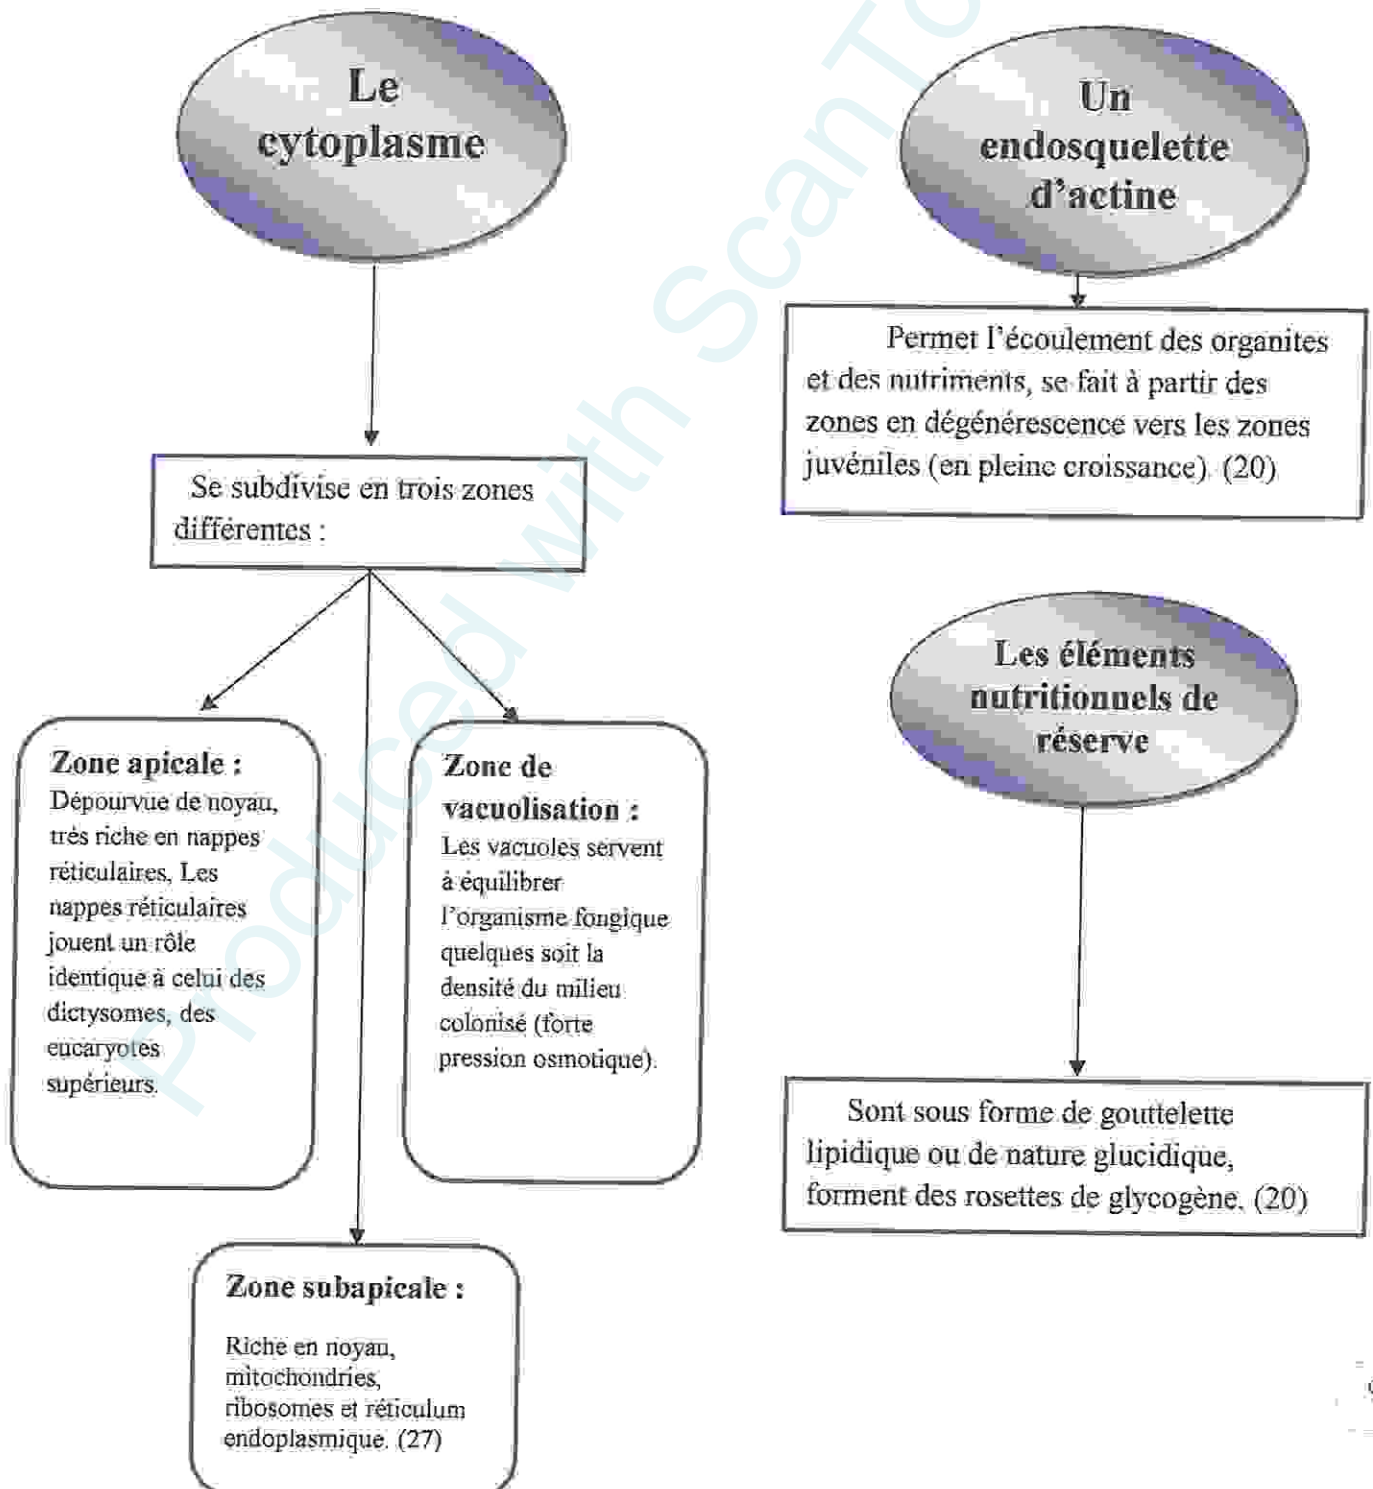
Le cytoplasme

Se subdivise en trois zones différentes :

Zone apicale :
Dépourvue de noyau, très riche en nappes réticulaires, Les nappes réticulaires jouent un rôle identique à celui des dictysomes, des eucaryotes supérieurs.

Zone de vacuolisation :
Les vacuoles servent à équilibrer l'organisme fongique quelques soit la densité du milieu colonisé (forte pression osmotique).

Zone subapicale :
Riche en noyau, mitochondries, ribosomes et réticulum endoplasmique. (27)

Un endosquelette d'actine

Permet l'écoulement des organites et des nutriments, se fait à partir des zones en dégénérescence vers les zones juvéniles (en pleine croissance). (20)

Les éléments nutritionnels de réserve

Sont sous forme de gouttelette lipidique ou de nature glucidique, forment des rosettes de glycogène. (20)

Produced with ScanTo